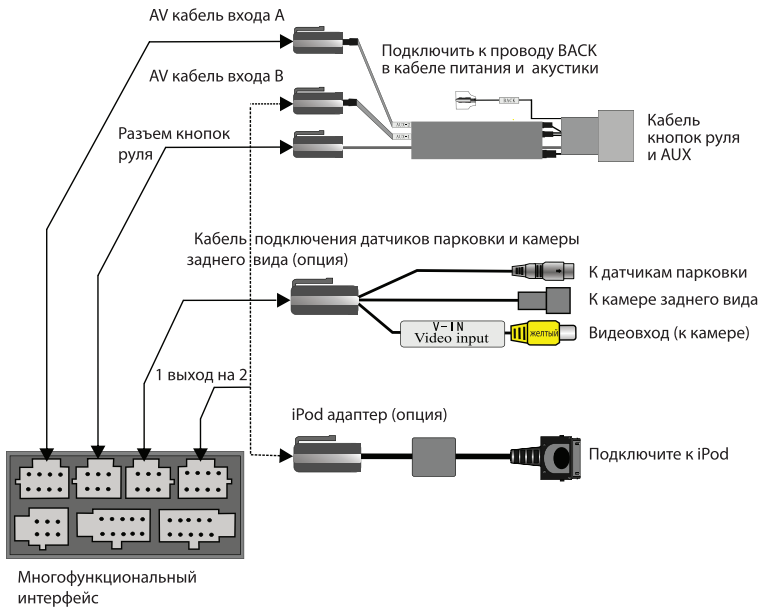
AV кабель входа A

Подключить к проводу BACK в кабеле питания и акустики

AV кабель входа B

BACK

AUX

AUX

Разъем кнопок руля

Кабель кнопок руля и AUX

Кабель подключения датчиков парковки и камеры заднего вида (опция)

К датчикам парковки

К камере заднего вида

V-IN
Video input

желтый

Видеовход (к камере)

1 выход на 2

iPod адаптер (опция)

Подключите к iPod

Многофункциональный интерфейс